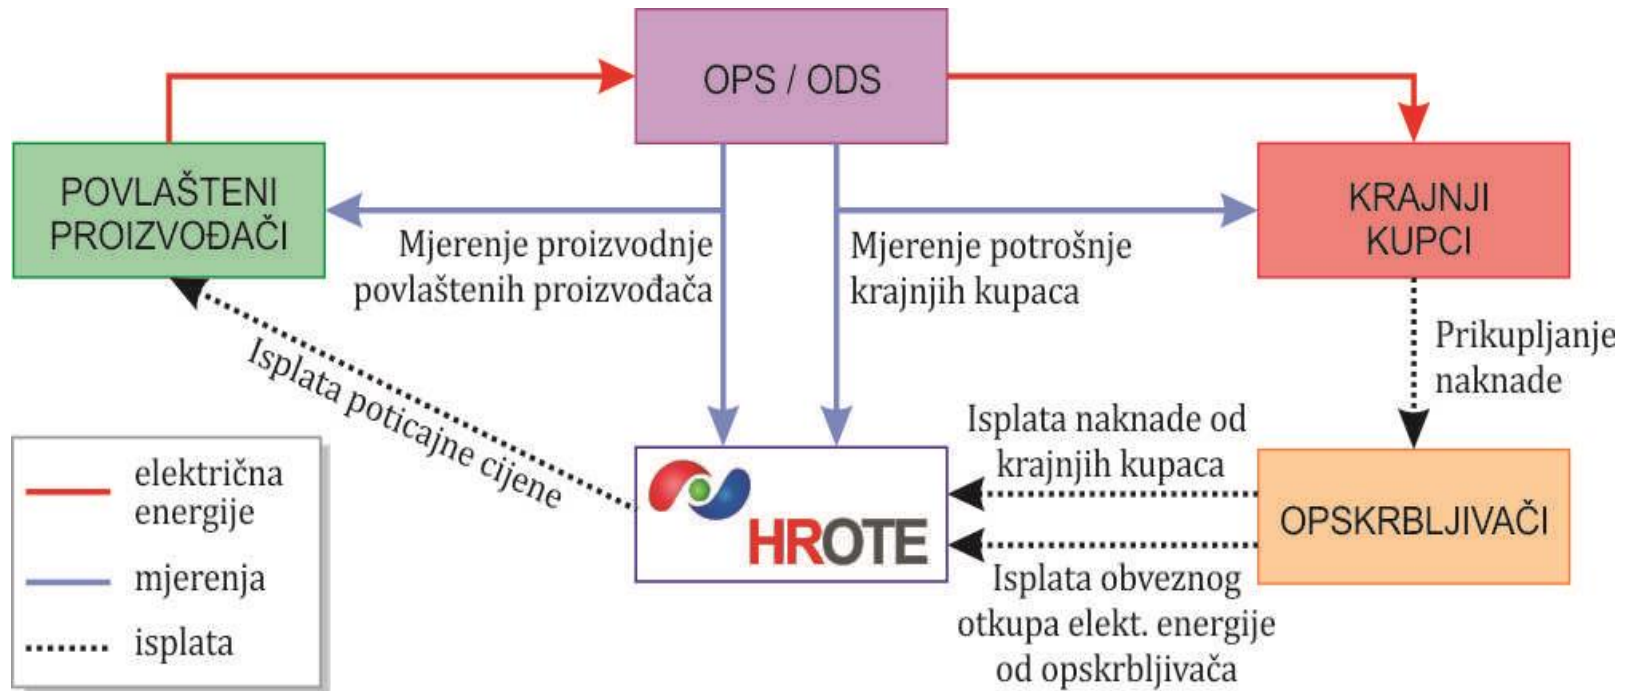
OPS / ODS

POVLAŠTENI PROIZVOĐAČI

KRAJNJI KUPCI

Mjerenje proizvodnje povlaštenih proizvođača

Mjerenje potrošnje krajnjih kupaca

Prikupljanje naknade

Isplata poticajne cijene

Isplata naknade od krajnjih kupaca

HROTE

OPSKRBLJIVAČI

Isplata obveznog otkupa elekt. energije od opskrbljivača

električna energije

mjerenja

isplata